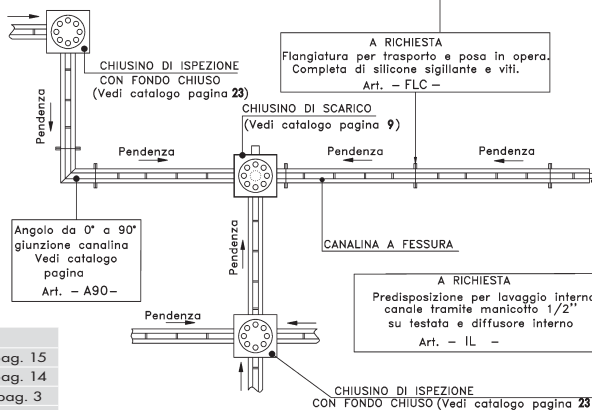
CHIUSINO DI ISPEZIONE
CON FONDO CHIUSO
(Vedi catalogo pagina 23)

A RICHIESTA
Flangiatura per trasporto e posa in opera.
Completa di silicone sigillante e viti.
Art. – FLC –

Pendenza

CHIUSINO DI SCARICO
(Vedi catalogo pagina 9)

Pendenza

Pendenza

Pendenza

Angolo da 0° a 90°
giunzione canalina
Vedi catalogo
pagina
Art. – A90 –

CANALINA A FESSURA

Pendenza

A RICHIESTA
Predisposizione per lavaggio interno
canale tramite manicotto 1/2''
su testata e diffusore interno
Art. – IL –

Pendenza

ag. 15
ag. 14
ag. 3

CHIUSINO DI ISPEZIONE
CON FONDO CHIUSO (Vedi catalogo pagina 23